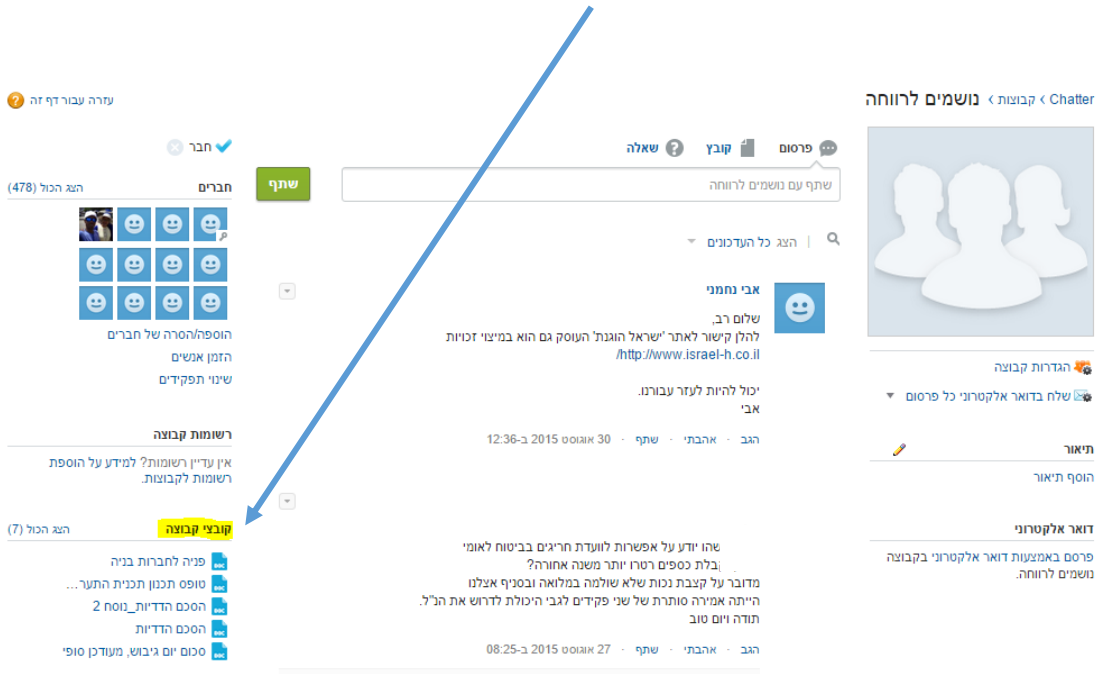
Chatter › קבוצות › נושמים לרווחה

עזרה עבור דף זה

הגדרות קבוצה
שלח בדואר אלקטרוני כל פרסום

תיאור
הוסף תיאור

דואר אלקטרוני
פרסם באמצעות דואר אלקטרוני בקבוצה נושמים לרווחה.

פרסום קובץ שאלה

שתף עם נושמים לרווחה
שתף

הצג כל העדכונים

אבי נחמני
שלום רב,
להלן קישור לאתר "ישראל הוגנת" העוסק גם הוא במיצוי זכויות
http://www.israel-h.co.il/

יכול להיות לעזר עבורנו.
אבי

הגב · אהבתי · שתף · 30 אוגוסט 2015 ב-12:36

שהו יודע על אפשרות לוועדת חריגים בביטוח לאומי
בלת כספים רטרו יותר משנה אחורה?
מדובר על קצבת נכות שלא שולמה במלואה ובסניף אצלנו
הייתה אמירה סותרת של שני פקידים לגבי היכולת לדרוש את הנ"ל.
תודה ויום טוב

הגב · אהבתי · שתף · 27 אוגוסט 2015 ב-08:25

חבר

חברים
הצג הכול (478)

הוספה/הסרה של חברים
הזמן אנשים
שינוי תפקידים

רשומות קבוצה
אין עדיין רשומות? למידע על הוספת רשומות לקבוצות.

קובצי קבוצה
הצג הכול (7)
פניה לחברות בניה
טופס תכנון תכנית התער...
הסכם הדדיות_נוסח 2
הסכם הדדיות
סכום יום גיבוש, מעודכן סופי